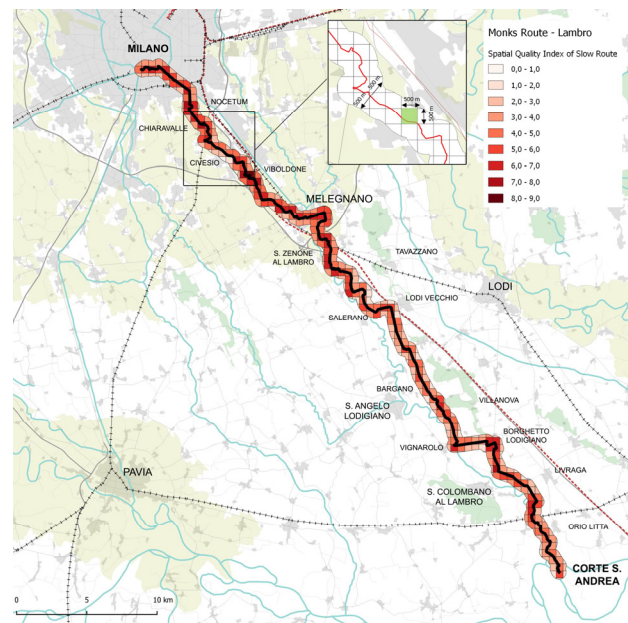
Monks Route - Lambro

Spatial Quality Index of Slow Route

0,0 - 1,0
1,0 - 2,0
2,0 - 3,0
3,0 - 4,0
4,0 - 5,0
5,0 - 6,0
6,0 - 7,0
7,0 - 8,0
8,0 - 9,0

500 m
500 m
500 m
500 m

MILANO
NOCETUM
CHIARAVALLE
CIVESIO
VIBOLDONE
MELEGNANO
S. ZENONE AL LAMBRO
TAVAZZANO
LODI
LODI VECCHIO
SALERANO
BARGANO
S. ANGELO LODIGIANO
VILLANOVA
BORGHETTO LODIGIANO
VIGNAROLO
LIVRAGA
PAVIA
S. COLOMBANO AL LAMBRO
ORIO LITTA
CORTE S. ANDREA

0
5
10 km